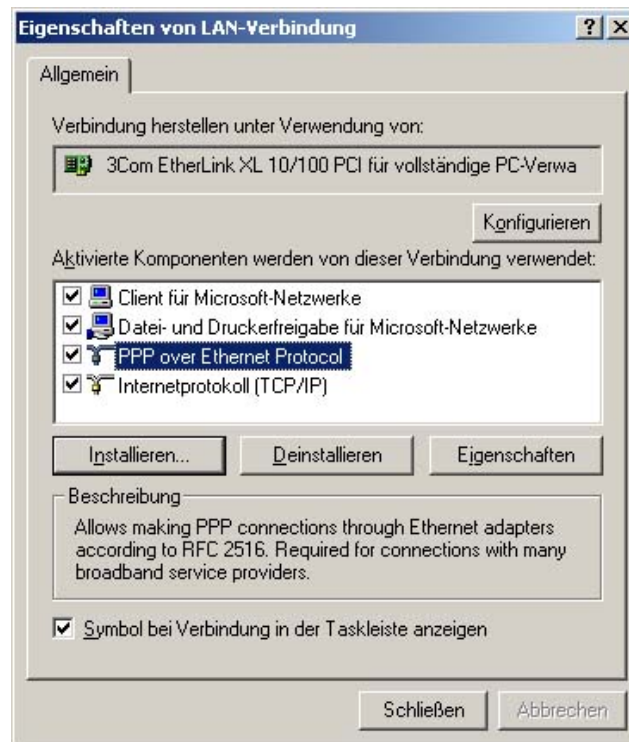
Eigenschaften von LAN-Verbindung

?

X

Allgemein

Verbindung herstellen unter Verwendung von:

3Com EtherLink XL 10/100 PCI für vollständige PC-Verwa

Konfigurieren

Aktivierte Komponenten werden von dieser Verbindung verwendet:

Client für Microsoft-Netzwerke

Datei- und Druckerfreigabe für Microsoft-Netzwerke

PPP over Ethernet Protocol

Internetprotokoll (TCP/IP)

Installieren...

Deinstallieren

Eigenschaften

Beschreibung

Allows making PPP connections through Ethernet adapters according to RFC 2516. Required for connections with many broadband service providers.

Symbol bei Verbindung in der Taskleiste anzeigen

Schließen

Abbrechen